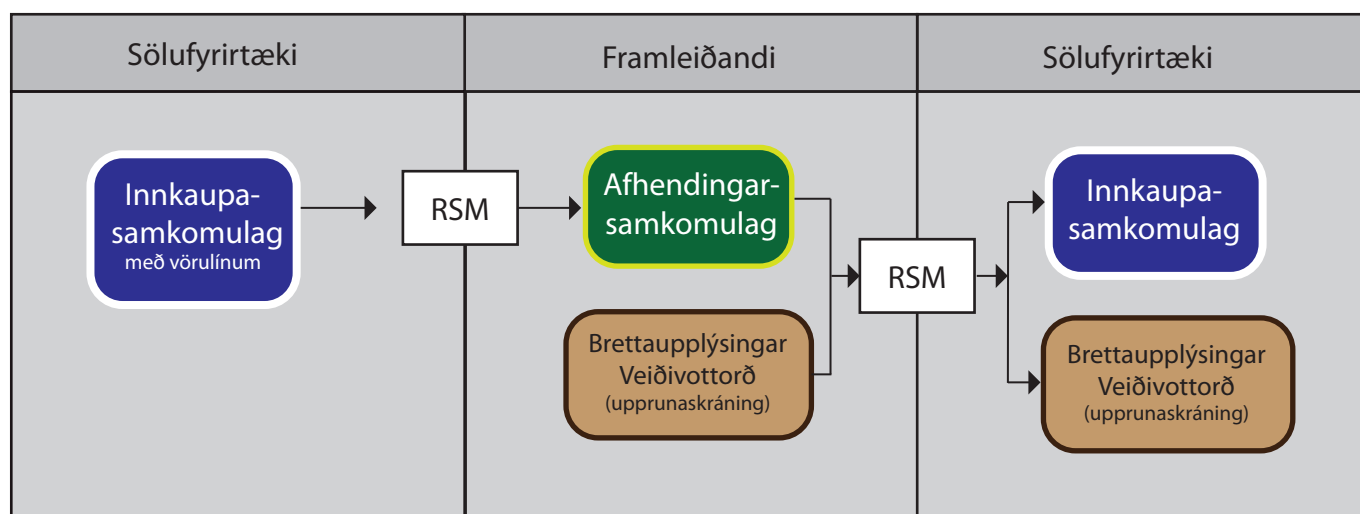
Sölufyrirtæki

Framleiðandi

Sölufyrirtæki

Innkaupa-samkomulag
með vörulínum

RSM

Afhendingar-samkomulag

Brettaupplýsingar
Veiðivottorð
(upprunaskráning)

RSM

Innkaupa-samkomulag

Brettaupplýsingar
Veiðivottorð
(upprunaskráning)